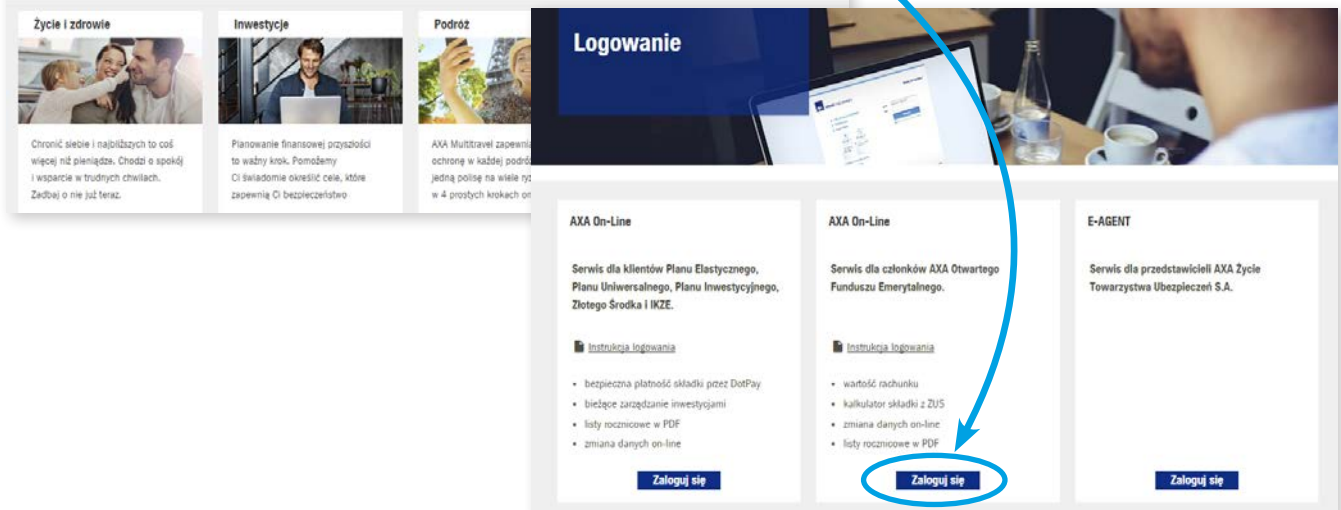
Życie i zdrowie

Chronić siebie i najbliższych to coś więcej niż pieniądze. Chodzi o spokój i wsparcie w trudnych chwilach. Zadbaj o nie już teraz.

Inwestycje

Planowanie finansowej przyszłości to ważny krok. Pomożemy Ci świadomie określić cele, które zapewnią Ci bezpieczeństwo

Podróż

AXA Multitravel zapewni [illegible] ochronę w każdej podróż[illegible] jedną polisę na wiele ry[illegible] w 4 prostych krokach on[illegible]

Logowanie

AXA On-Line

Serwis dla klientów Planu Elastycznego, Planu Uniwersalnego, Planu Inwestycyjnego, Złotego Środka i IKZE.

Instrukcja logowania

- bezpieczna płatność składki przez DotPay
- bieżące zarządzanie inwestycjami
- listy rocznicowe w PDF
- zmiana danych on-line

Zaloguj się

AXA On-Line

Serwis dla członków AXA Otwartego Funduszu Emerytalnego.

Instrukcja logowania

- wartość rachunku
- kalkulator składki z ZUS
- zmiana danych on-line
- listy rocznicowe w PDF

Zaloguj się

E-AGENT

Serwis dla przedstawicieli AXA Życie Towarzystwa Ubezpieczeń S.A.

Zaloguj się